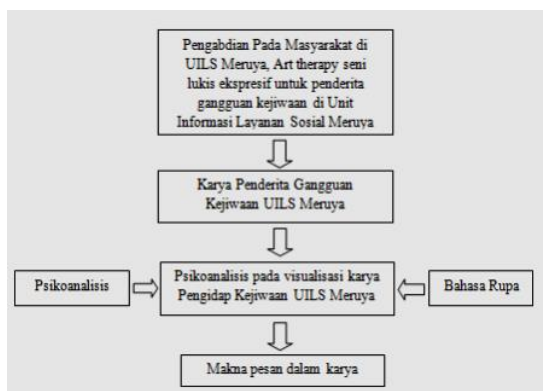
Pengabdian Pada Masyarakat di UILS Meruya, Art therapy seni lukis ekspresif untuk penderita gangguan kejiwaan di Unit Informasi Layanan Sosial Meruya

Karya Penderita Gangguan Kejiwaan UILS Meruya

Psikoanalisis

Psikoanalisis pada visualisasi karya Pengidap Kejiwaan UILS Meruya

Bahasa Rupa

Makna pesan dalam karya